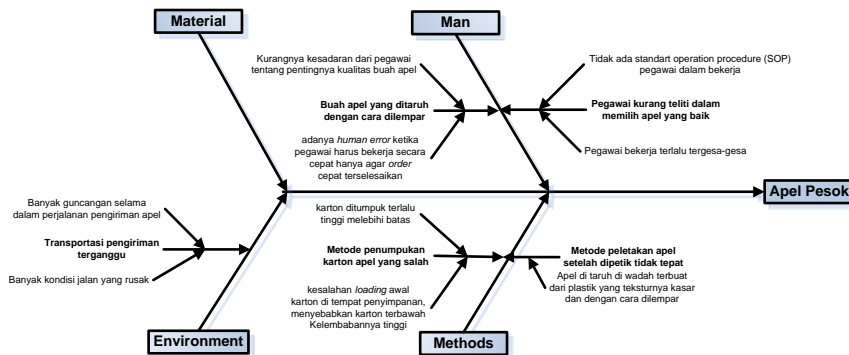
Material

Man

Kurangnya kesadaran dari pegawai tentang pentingnya kualitas buah apel

Buah apel yang ditaruh dengan cara dilempar

adanya *human error* ketika pegawai harus bekerja secara cepat hanya agar *order* cepat terselesaikan

Tidak ada standart operation procedure (SOP) pegawai dalam bekerja

Pegawai kurang teliti dalam memilih apel yang baik

Pegawai bekerja terlalu tergesa-gesa

Apel Pesok

Banyak guncangan selama dalam perjalanan pengiriman apel

Transportasi pengiriman terganggu

Banyak kondisi jalan yang rusak

karton ditumpuk terlalu tinggi melebihi batas

Metode penumpukan karton apel yang salah

kesalahan *loading* awal karton di tempat penyimpanan, menyebabkan karton terbawah Kelembabannya tinggi

Metode peletakan apel setelah dipetik tidak tepat

Apel di taruh di wadah terbuat dari plastik yang teksturnya kasar dan dengan cara dilempar

Environment

Methods